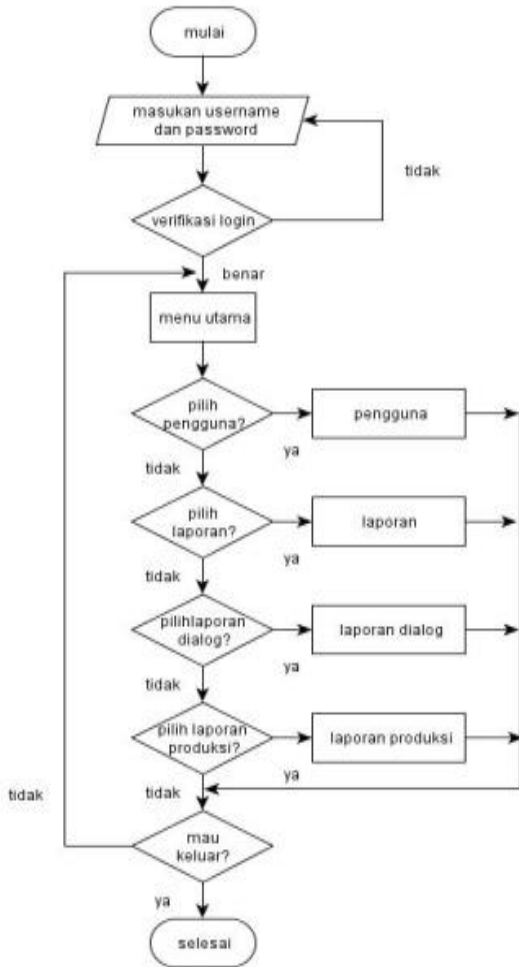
mulai

masukan username dan password

tidak

verifikasi login

benar

menu utama

pilih pengguna?

pengguna

ya

tidak

pilih laporan?

laporan

ya

tidak

pilihlaporan dialog?

laporan dialog

ya

tidak

pilih laporan produksi?

laporan produksi

ya

tidak

tidak

mau keluar?

ya

selesai